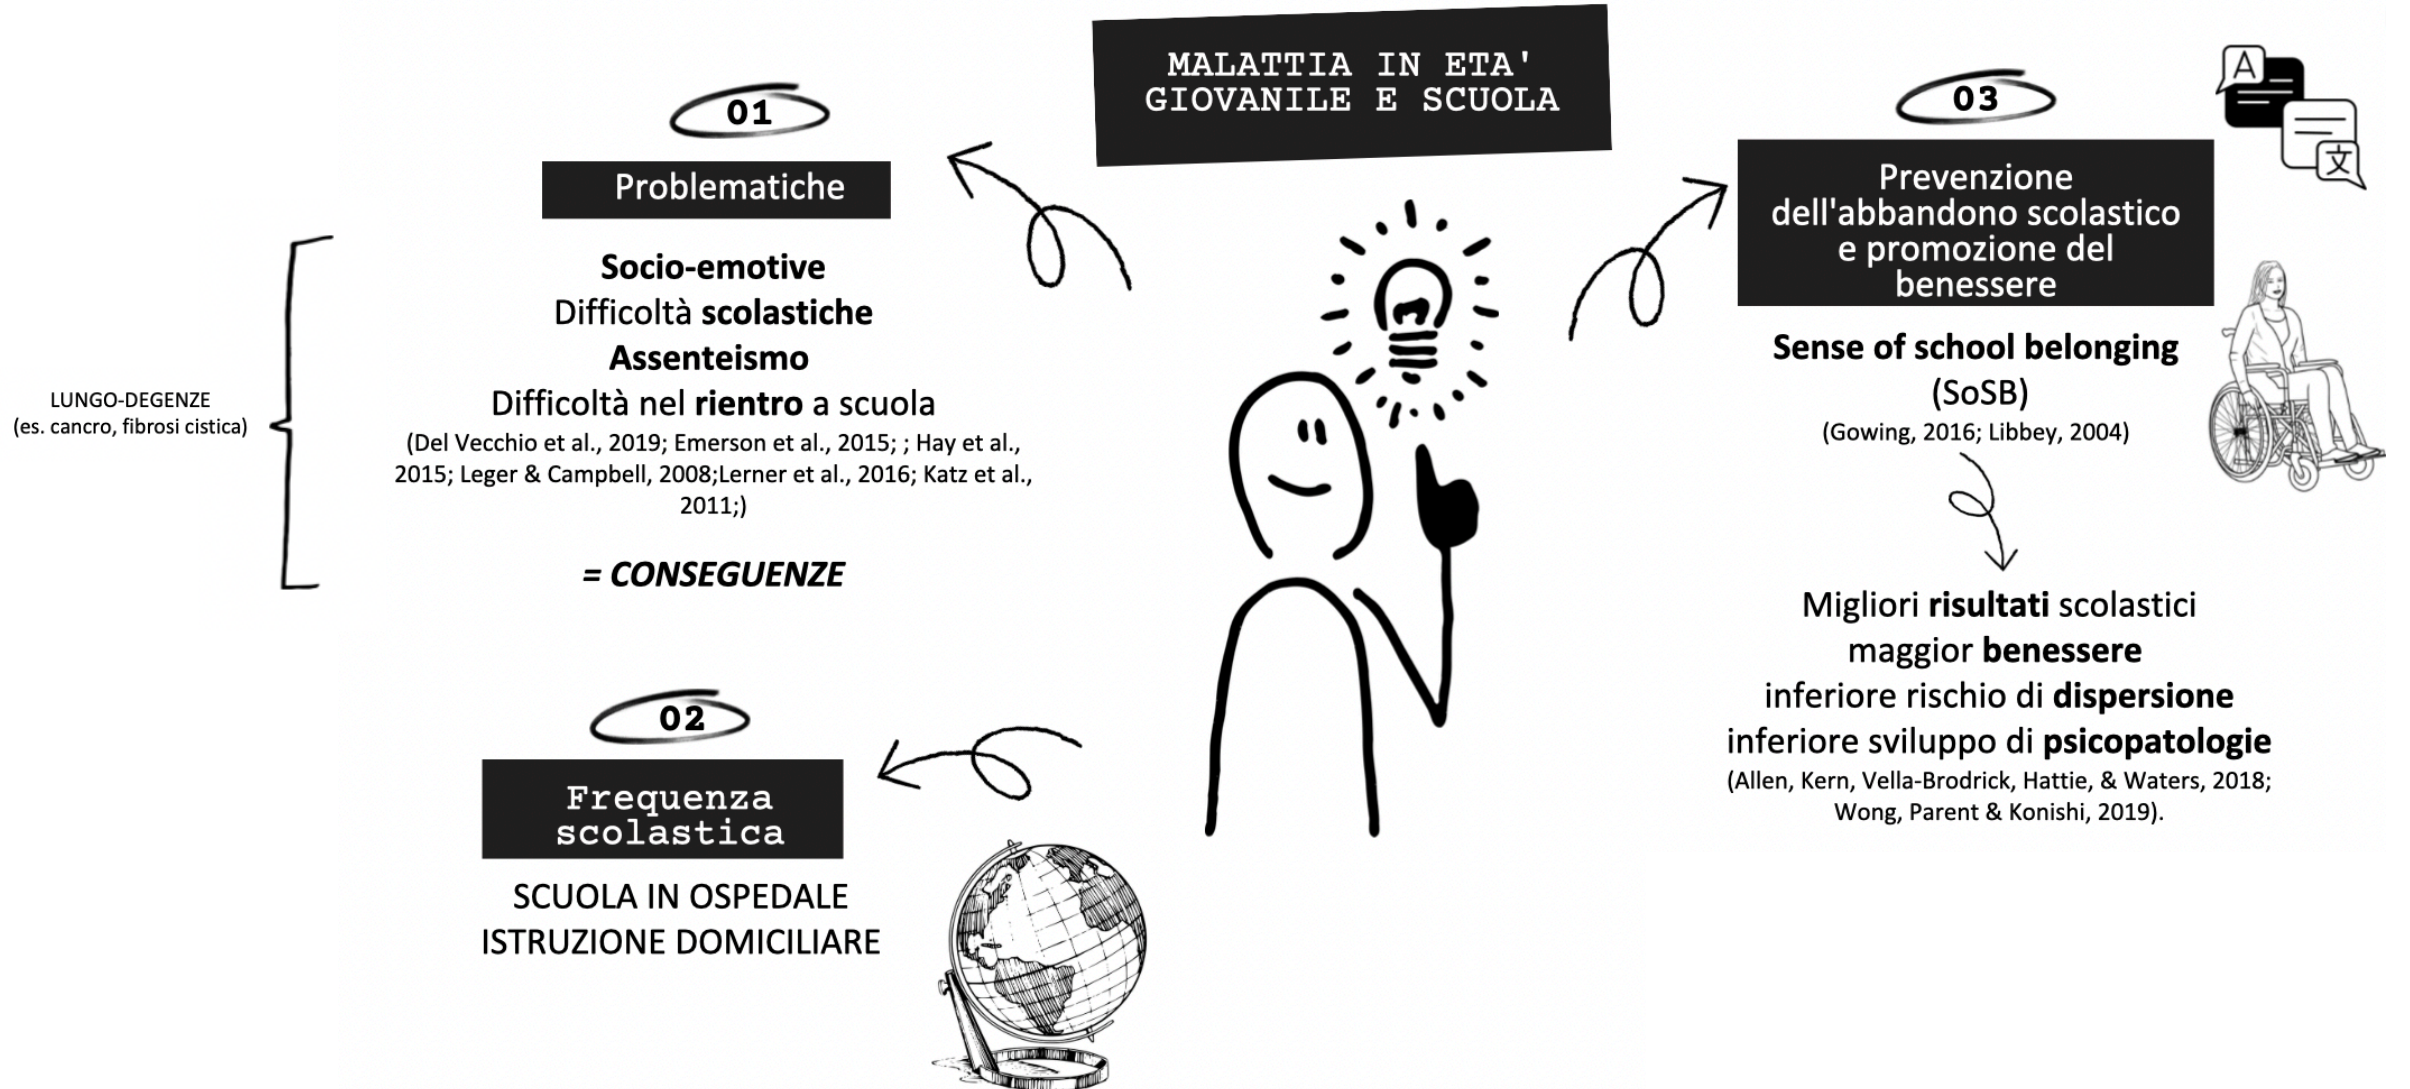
MALATTIA IN ETA' GIOVANILE E SCUOLA

01

Problematiche

LUNGO-DEGENZE
(es. cancro, fibrosi cistica)

Socio-emotive
Difficoltà scolastiche
Assenteismo
Difficoltà nel rientro a scuola
(Del Vecchio et al., 2019; Emerson et al., 2015; ; Hay et al., 2015; Leger & Campbell, 2008;Lerner et al., 2016; Katz et al., 2011;)

= CONSEGUENZE

02

Frequenza scolastica

SCUOLA IN OSPEDALE
ISTRUZIONE DOMICILIARE

03

Prevenzione dell'abbandono scolastico e promozione del benessere

A

文

Sense of school belonging
(SoSB)
(Gowing, 2016; Libbey, 2004)

Migliori risultati scolastici
maggior benessere
inferiore rischio di dispersione
inferiore sviluppo di psicopatologie
(Allen, Kern, Vella-Brodrick, Hattie, & Waters, 2018; Wong, Parent & Konishi, 2019).